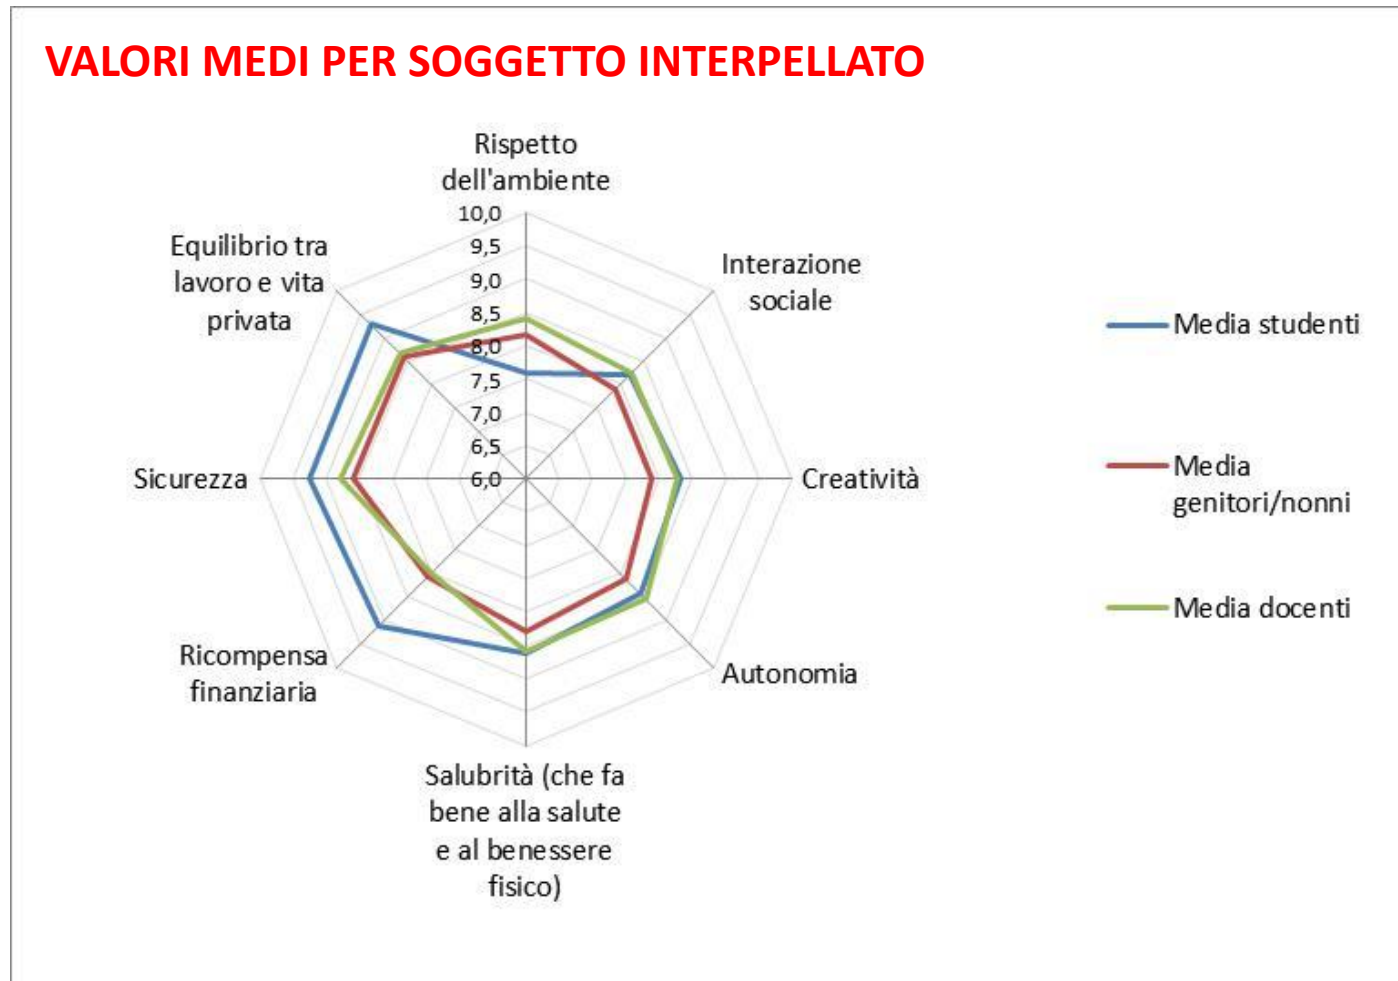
VALORI MEDI PER SOGGETTO INTERPELLATO

Rispetto dell'ambiente

10,0
9,5
9,0
8,5
8,0
7,5
7,0
6,5
6,0

Interazione sociale

Creatività

Autonomia

Salubrità (che fa bene alla salute e al benessere fisico)

Ricompensa finanziaria

Sicurezza

Equilibrio tra lavoro e vita privata

Media studenti

Media genitori/nonni

Media docenti